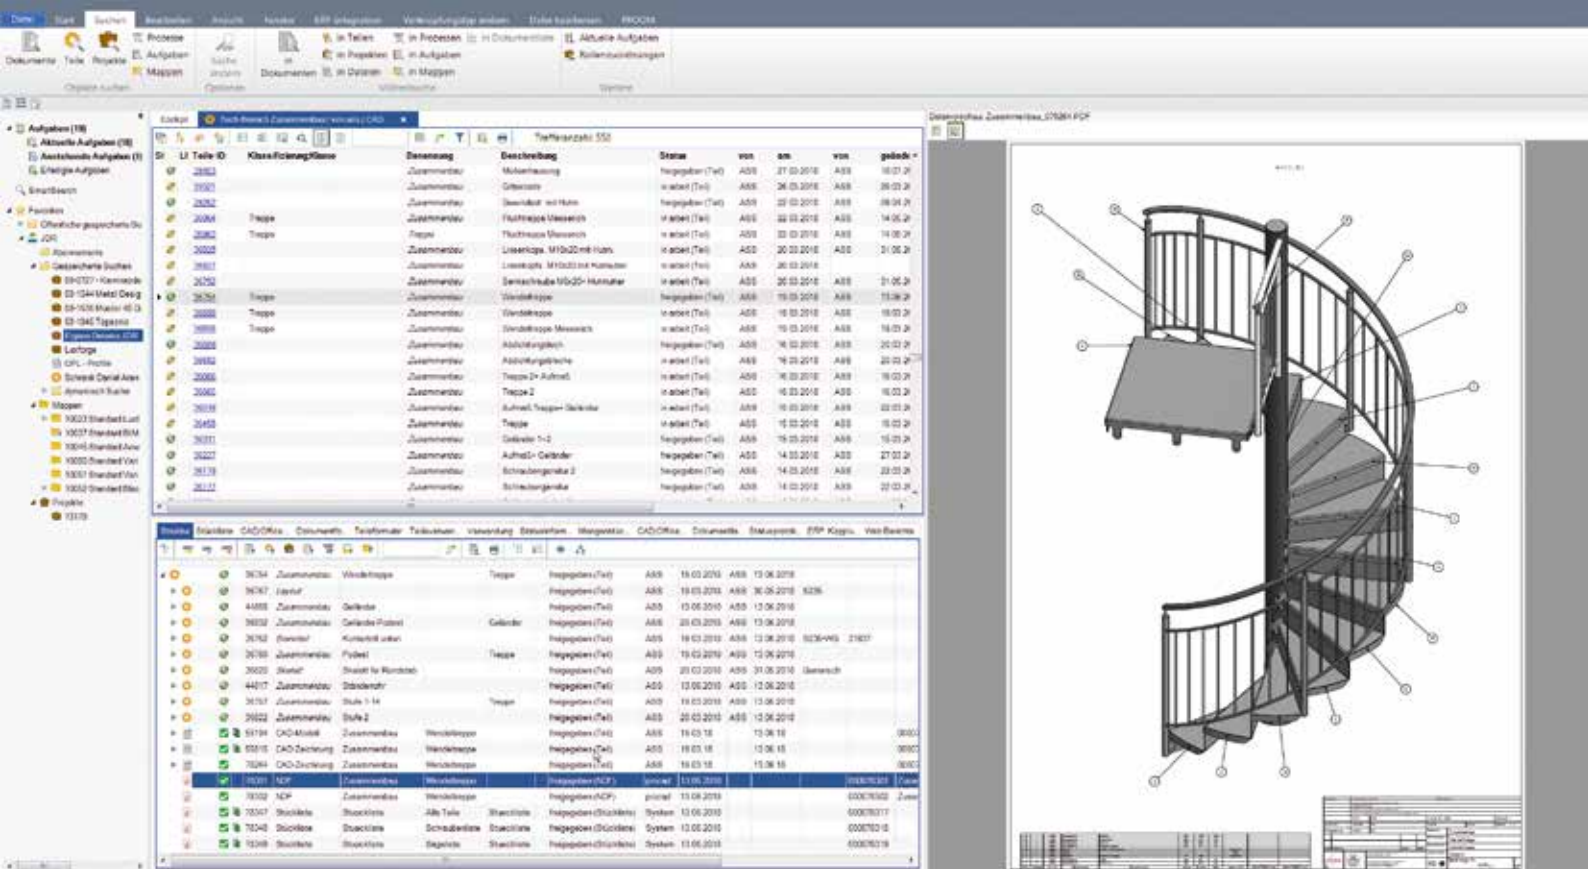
Datei Start Suchen Bearbeiten Ansicht Fenster ERP Integration Verteilungsauftrag ändern Daten bearbeiten PROOM

Dokumente Teile Projekte Prozesse Aufgaben Mappen

in Teilen in Projekten in Dateien in Prozessen in Aufgaben in Mappen in Dokumenten

Aktuelle Aufgaben Rollenzuordnungen

Aufgaben (19)
Aktuelle Aufgaben (19)
Ausstehende Aufgaben (1)
Erledigte Aufgaben
SmartSearch
Favoriten
JDR
Gespeicherte Suchen
Treppe
Mappen
Projekte

Cockpit

Trefferanzahl: 552

| St | LI | Teile ID | Klassifizierung/Klasse | Benennung | Beschreibung | Status | von | am | von | geändert |
|---|---|---|---|---|---|---|---|---|---|---|
| | | 36763 | | Zusammenbau | | freigegeben (Teil) | ASS | | ASS | |
| | | 36764 | Treppe | Zusammenbau | Wendeltreppe | freigegeben (Teil) | ASS | 15.03.2018 | ASS | |
| | | | Treppe | Zusammenbau | Wendeltreppe | in arbeit (Teil) | ASS | | ASS | |
| | | | | Zusammenbau | Treppe 2 | in arbeit (Teil) | ASS | | ASS | |
| | | | | Zusammenbau | Treppe | in arbeit (Teil) | ASS | | ASS | |
| | | | | Zusammenbau | Geländer 1-2 | freigegeben (Teil) | ASS | | ASS | |

Struktur Stammdaten CAD/Office Dokumente Teileformular Teilesuchen Verwendung Statusinform Mengenliste CAD/Office Dokumente Statusprotok ERP Kopplung Verl.Bearbeitung

| | 36764 | Zusammenbau | Wendeltreppe | Treppe | freigegeben (Teil) | ASS | 15.03.2018 | ASS | 13.06.2018 |
|---|---|---|---|---|---|---|---|---|---|
| | 36767 | Layout | | | freigegeben (Teil) | ASS | | ASS | |
| | | Zusammenbau | Geländer | | freigegeben (Teil) | ASS | | ASS | |
| | | Zusammenbau | Geländer Podest | Geländer | freigegeben (Teil) | ASS | | ASS | |
| | | Zusammenbau | Podest | Treppe | freigegeben (Teil) | ASS | | ASS | |
| | | Zusammenbau | Ständerrohr | | freigegeben (Teil) | ASS | | ASS | |
| | | Zusammenbau | Stufe 2 | | freigegeben (Teil) | ASS | | ASS | |
| | | CAD-Modell | Zusammenbau | Wendeltreppe | freigegeben (Teil) | ASS | | | |
| | | CAD-Zeichnung | Zusammenbau | Wendeltreppe | freigegeben (Teil) | ASS | | | |
| | | CAD-Zeichnung | Zusammenbau | Wendeltreppe | freigegeben (Teil) | ASS | | | |
| | 78301 | PDF | Zusammenbau | Wendeltreppe | freigegeben (PDF) | proceed | | | |
| | 78302 | PDF | Zusammenbau | Wendeltreppe | freigegeben (PDF) | proceed | | | |
| | | Stückliste | Stückliste | Alle Teile | Stückliste | freigegeben (Stückliste) | System | | |
| | | Stückliste | Stückliste | Schraubenliste | Stückliste | freigegeben (Stückliste) | System | | |
| | | Stückliste | Stückliste | Sägeliste | Stückliste | freigegeben (Stückliste) | System | | |

Dateivorschau: Zusammenbau_078281.PDF